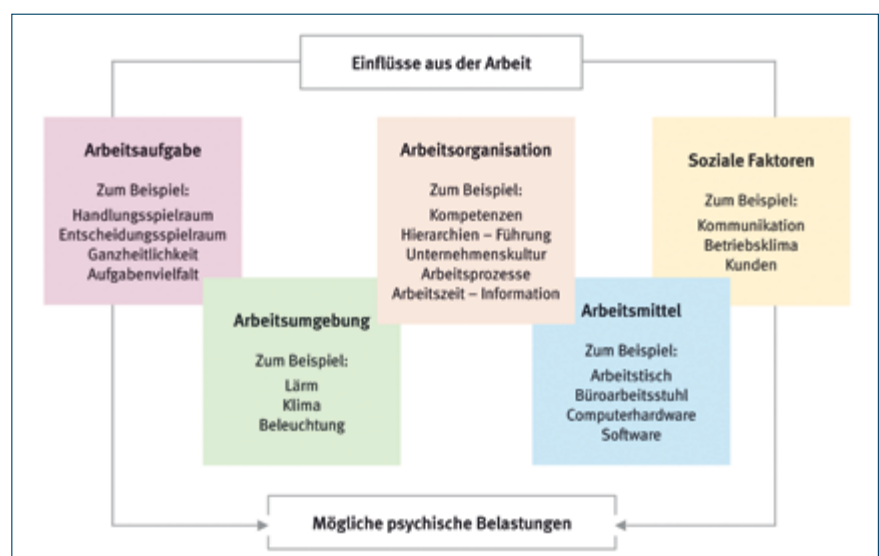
Einflüsse aus der Arbeit

Arbeitsaufgabe

Zum Beispiel:

Handlungsspielraum
Entscheidungsspielraum
Ganzheitlichkeit
Aufgabenvielfalt

Arbeitsorganisation

Zum Beispiel:

Kompetenzen
Hierarchien – Führung
Unternehmenskultur
Arbeitsprozesse
Arbeitszeit – Information

Soziale Faktoren

Zum Beispiel:

Kommunikation
Betriebsklima
Kunden

Arbeitsumgebung

Zum Beispiel:

Lärm
Klima
Beleuchtung

Arbeitsmittel

Zum Beispiel:

Arbeitstisch
Büroarbeitsstuhl
Computerhardware
Software

Mögliche psychische Belastungen